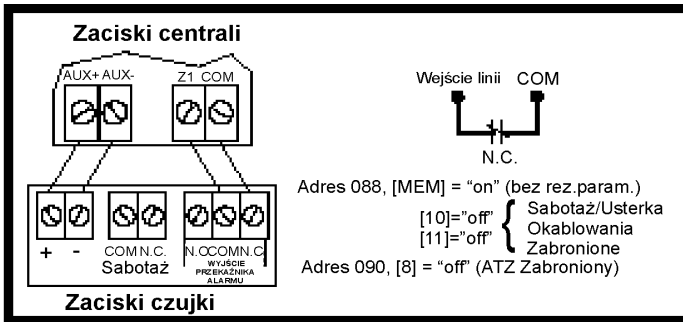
Zaciski centrali

AUX+ AUX-

Z1 COM

Wejście linii COM

N.C.

Adres 088, [MEM] = "on" (bez rez.param.)

[10]="off"
[11]="off"

Sabotaż/Usterka Okablowania Zabronione

Adres 090, [8] = "off" (ATZ Zabroniony)

+ -

COM N.C.
Sabotaż

N.O. COM N.C.
WYJŚCIE PRZEKAŹNIKA ALARMU

Zaciski czujki